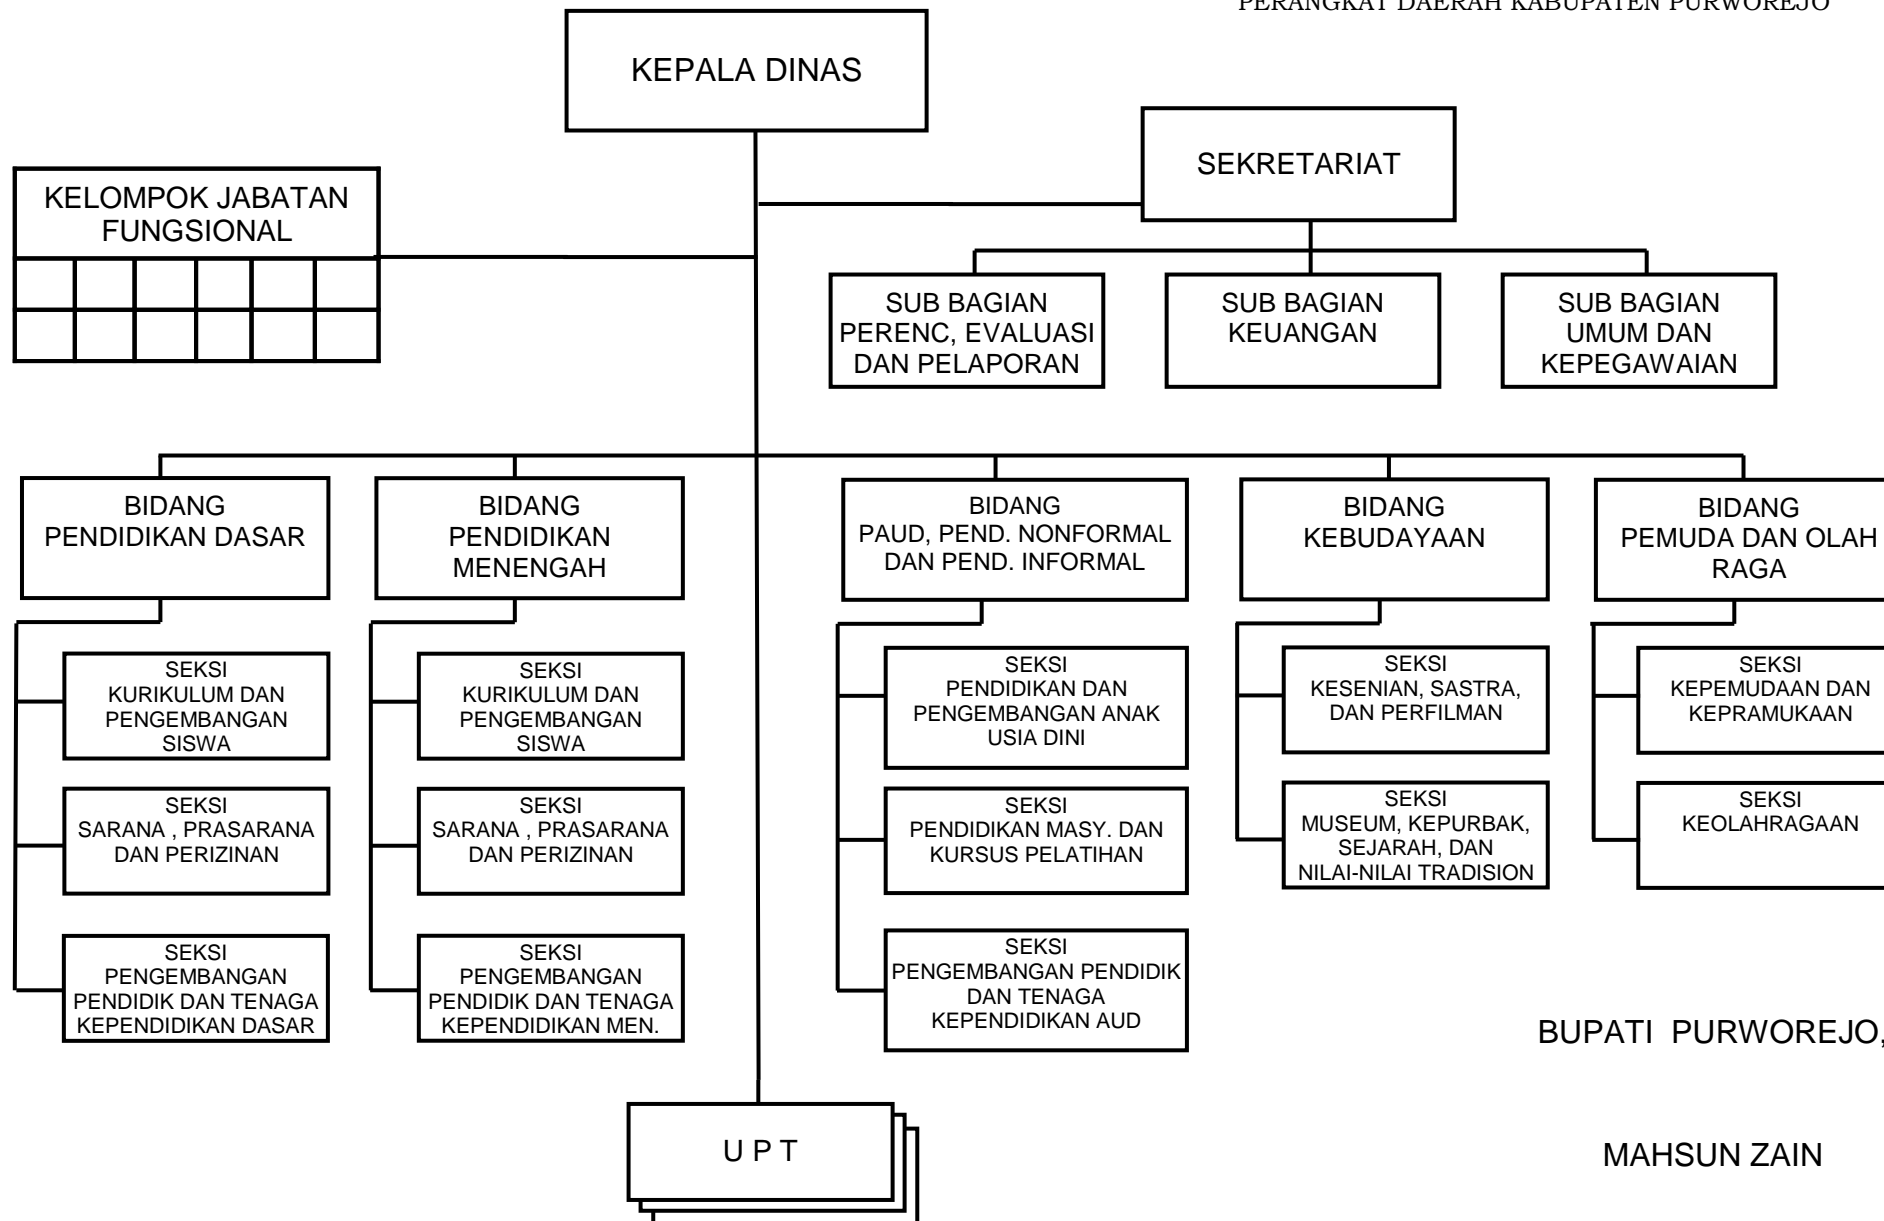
PERANGKAT DAERAH KABUPATEN PURWOREJO

KEPALA DINAS

SEKRETARIAT

KELOMPOK JABATAN FUNGSIONAL

SUB BAGIAN PERENC, EVALUASI DAN PELAPORAN

SUB BAGIAN KEUANGAN

SUB BAGIAN UMUM DAN KEPEGAWAIAN

BIDANG PENDIDIKAN DASAR

SEKSI KURIKULUM DAN PENGEMBANGAN SISWA

SEKSI SARANA , PRASARANA DAN PERIZINAN

SEKSI PENGEMBANGAN PENDIDIK DAN TENAGA KEPENDIDIKAN DASAR

BIDANG PENDIDIKAN MENENGAH

SEKSI KURIKULUM DAN PENGEMBANGAN SISWA

SEKSI SARANA , PRASARANA DAN PERIZINAN

SEKSI PENGEMBANGAN PENDIDIK DAN TENAGA KEPENDIDIKAN MEN.

BIDANG PAUD, PEND. NONFORMAL DAN PEND. INFORMAL

SEKSI PENDIDIKAN DAN PENGEMBANGAN ANAK USIA DINI

SEKSI PENDIDIKAN MASY. DAN KURSUS PELATIHAN

SEKSI PENGEMBANGAN PENDIDIK DAN TENAGA KEPENDIDIKAN AUD

BIDANG KEBUDAYAAN

SEKSI KESENIAN, SASTRA, DAN PERFILMAN

SEKSI MUSEUM, KEPURBAK, SEJARAH, DAN NILAI-NILAI TRADISION

BIDANG PEMUDA DAN OLAH RAGA

SEKSI KEPEMUDAAN DAN KEPRAMUKAAN

SEKSI KEOLAHRAGAAN

U P T

BUPATI PURWOREJO,

MAHSUN ZAIN